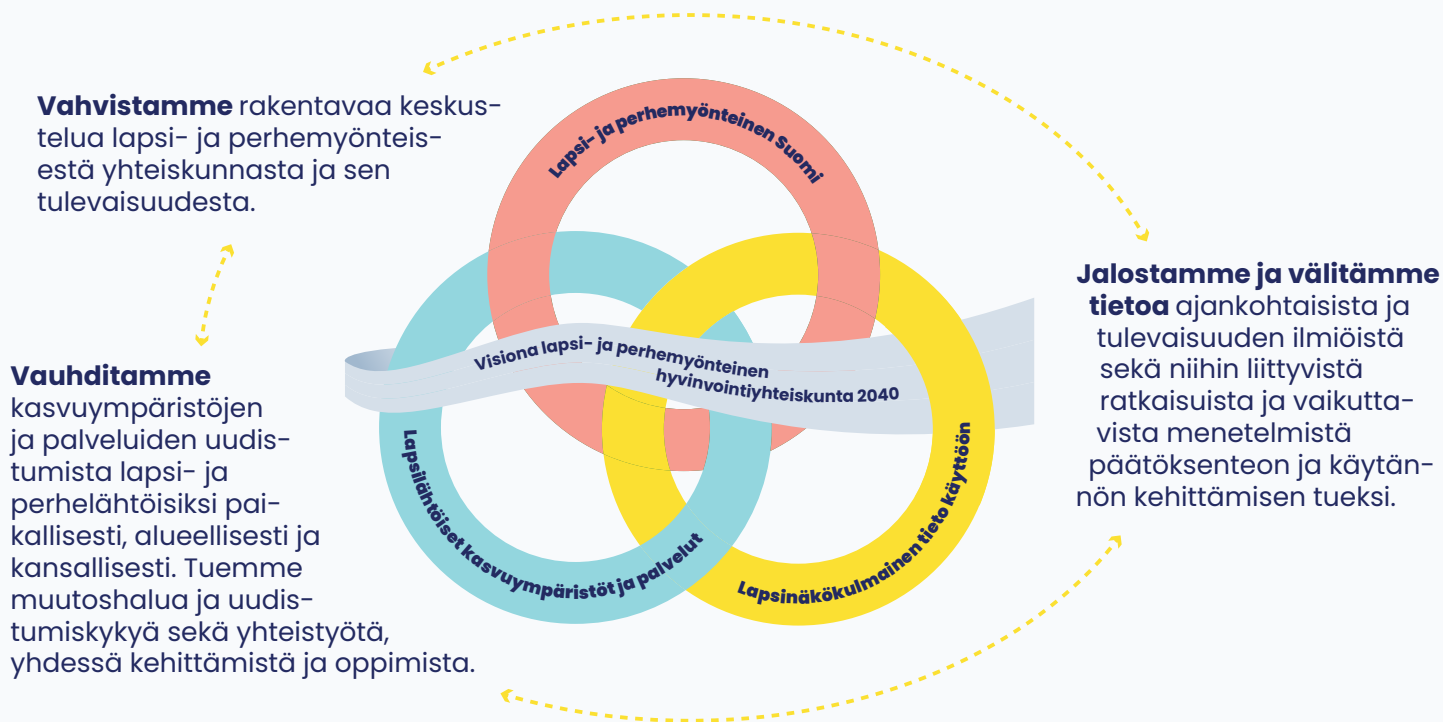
**Vahvistamme** rakentavaa keskustelua lapsi- ja perhemyönteisestä yhteiskunnasta ja sen tulevaisuudesta.

Lapsi- ja perhemyönteinen Suomi

**Jalostamme ja välitämme tietoa** ajankohtaisista ja tulevaisuuden ilmiöistä sekä niihin liittyvistä ratkaisuista ja vaikuttavista menetelmistä päätöksenteon ja käytännön kehittämisen tueksi.

Visiona lapsi- ja perhemyönteinen hyvinvointiyhteiskunta 2040

**Vauhditamme** kasvuympäristöjen ja palveluiden uudistumista lapsi- ja perhelähtöisiksi paikallisesti, alueellisesti ja kansallisesti. Tuemme muutoshalua ja uudistumiskykyä sekä yhteistyötä, yhdessä kehittämistä ja oppimista.

Lapsilähtöiset kasvuympäristöt ja palvelut

Lapsinäkökulmainen tieto käyttöön